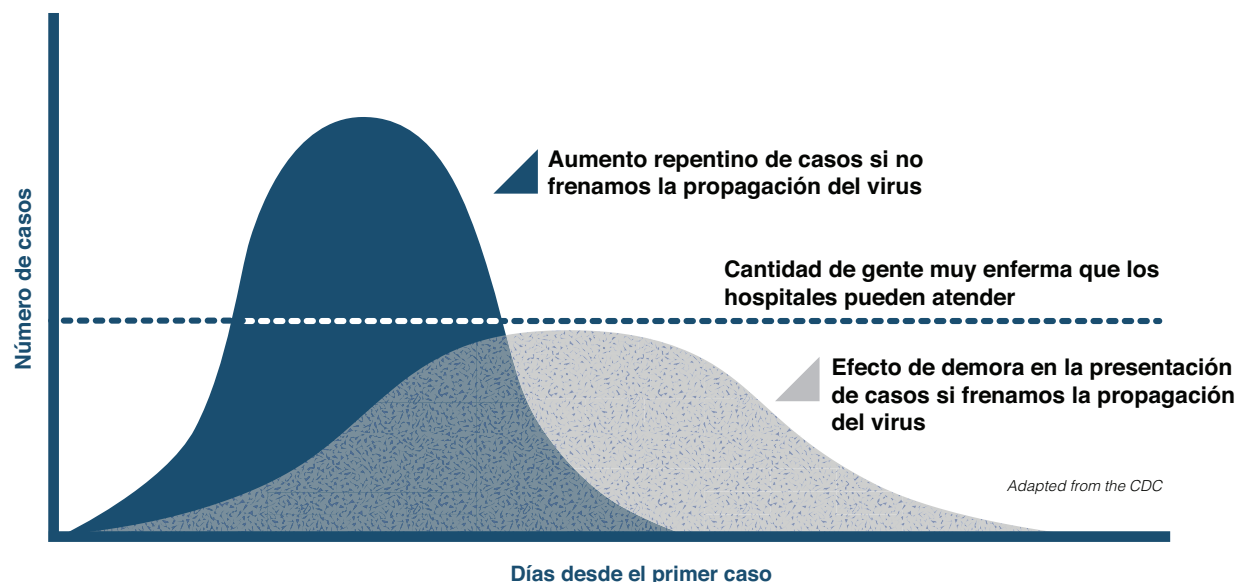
Número de casos

Aumento repentino de casos si no frenamos la propagación del virus

Cantidad de gente muy enferma que los hospitales pueden atender

Efecto de demora en la presentación de casos si frenamos la propagación del virus

Adapted from the CDC

Días desde el primer caso